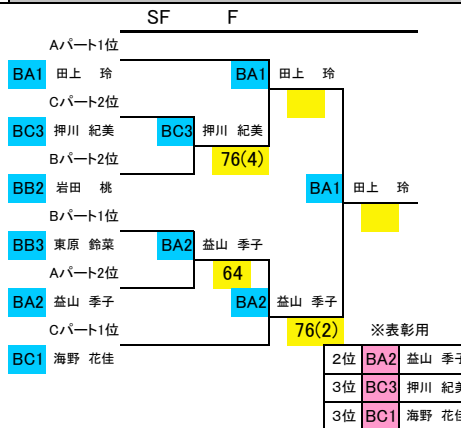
SF F

Aパート1位
BA1 田上 玲
Cパート2位
BC3 押川 紀美
Bパート2位
BB2 岩田 桃
Bパート1位
BB3 東原 鈴菜
Aパート2位
BA2 益山 季子
Cパート1位
BC1 海野 花佳

BA1 田上 玲
BC3 押川 紀美
76(4)
BA2 益山 季子
64
BA2 益山 季子
76(2)

BA1 田上 玲

※表彰用
| 2位 | BA2 | 益山 季子 |
| 3位 | BC3 | 押川 紀美 |
| 3位 | BC1 | 海野 花佳 |